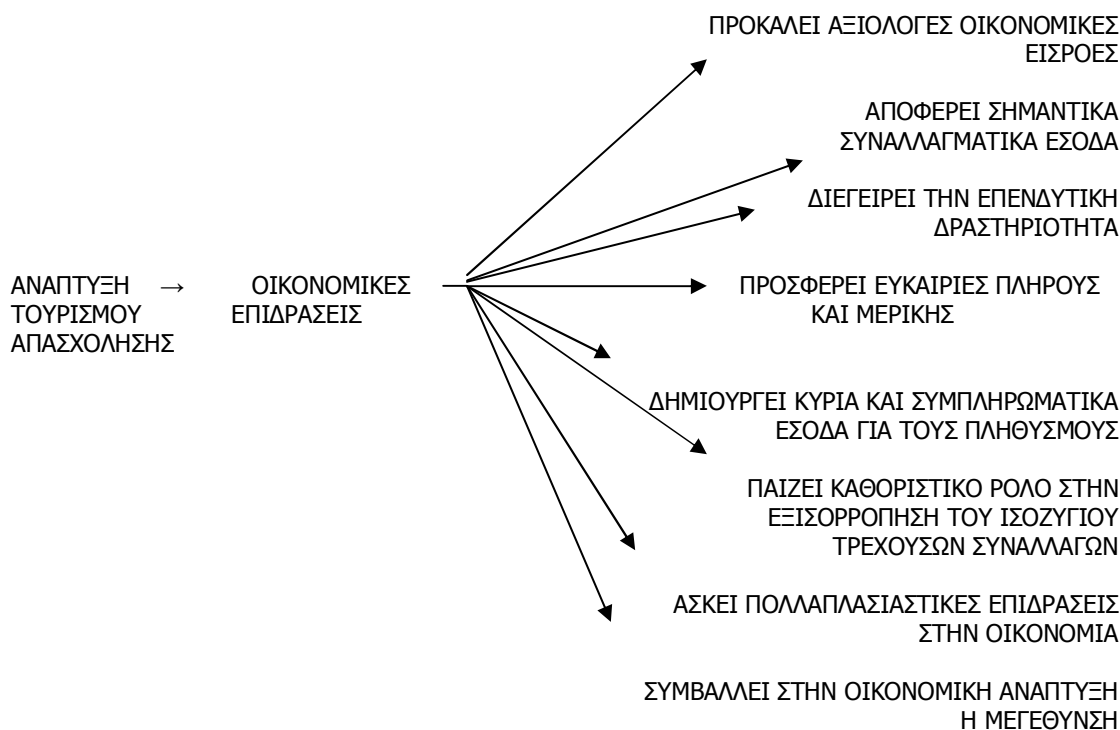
ΑΝΑΠΤΥΞΗ ΤΟΥΡΙΣΜΟΥ → ΟΙΚΟΝΟΜΙΚΕΣ ΕΠΙΔΡΑΣΕΙΣ

ΠΡΟΚΑΛΕΙ ΑΞΙΟΛΟΓΕΣ ΟΙΚΟΝΟΜΙΚΕΣ ΕΙΣΡΟΕΣ

ΑΠΟΦΕΡΕΙ ΣΗΜΑΝΤΙΚΑ ΣΥΝΑΛΛΑΓΜΑΤΙΚΑ ΕΣΟΔΑ

ΔΙΕΓΕΙΡΕΙ ΤΗΝ ΕΠΕΝΔΥΤΙΚΗ ΔΡΑΣΤΗΡΙΟΤΗΤΑ

ΠΡΟΣΦΕΡΕΙ ΕΥΚΑΙΡΙΕΣ ΠΛΗΡΟΥΣ ΚΑΙ ΜΕΡΙΚΗΣ ΑΠΑΣΧΟΛΗΣΗΣ

ΔΗΜΙΟΥΡΓΕΙ ΚΥΡΙΑ ΚΑΙ ΣΥΜΠΛΗΡΩΜΑΤΙΚΑ ΕΣΟΔΑ ΓΙΑ ΤΟΥΣ ΠΛΗΘΥΣΜΟΥΣ

ΠΑΙΖΕΙ ΚΑΘΟΡΙΣΤΙΚΟ ΡΟΛΟ ΣΤΗΝ ΕΞΙΣΟΡΡΟΠΗΣΗ ΤΟΥ ΙΣΟΖΥΓΙΟΥ ΤΡΕΧΟΥΣΩΝ ΣΥΝΑΛΛΑΓΩΝ

ΑΣΚΕΙ ΠΟΛΛΑΠΛΑΣΙΑΣΤΙΚΕΣ ΕΠΙΔΡΑΣΕΙΣ ΣΤΗΝ ΟΙΚΟΝΟΜΙΑ

ΣΥΜΒΑΛΛΕΙ ΣΤΗΝ ΟΙΚΟΝΟΜΙΚΗ ΑΝΑΠΤΥΞΗ Η ΜΕΓΕΘΥΝΣΗ